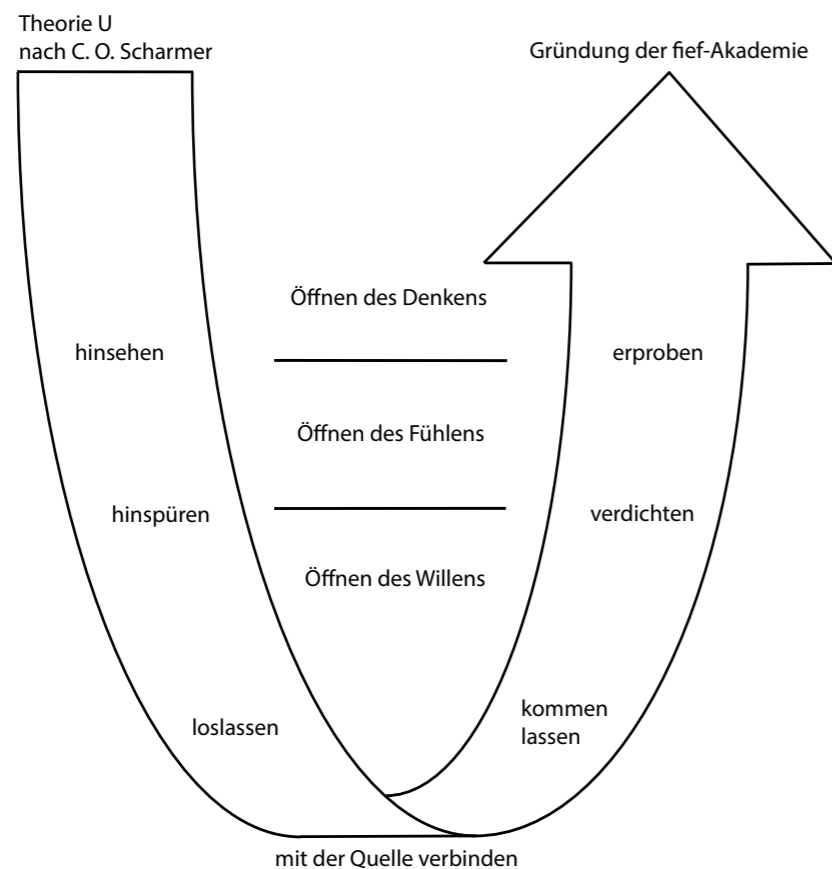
Theorie U
nach C. O. Scharmer

Gründung der fief-Akademie

Öffnen des Denkens

hinsehen

erproben

Öffnen des Fühlens

hinspüren

verdichten

Öffnen des Willens

loslassen

kommen lassen

mit der Quelle verbinden